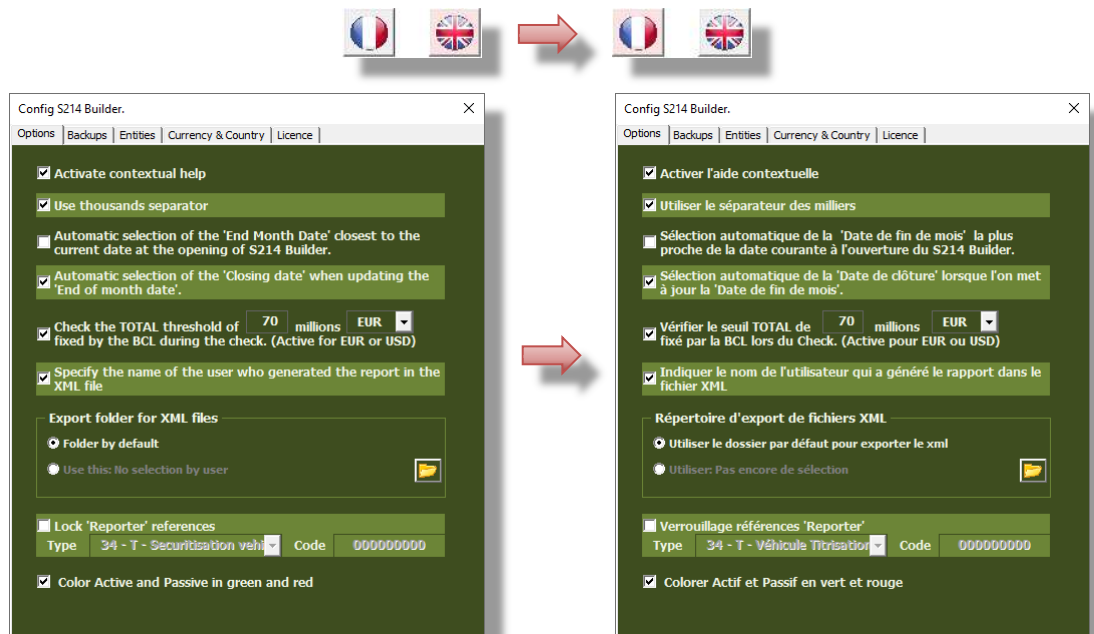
Config S214 Builder.

Options | Backups | Entities | Currency & Country | Licence

Activate contextual help

Use thousands separator

Automatic selection of the 'End Month Date' closest to the current date at the opening of S214 Builder.

Automatic selection of the 'Closing date' when updating the 'End of month date'.

Check the TOTAL threshold of 70 millions EUR fixed by the BCL during the check. (Active for EUR or USD)

Specify the name of the user who generated the report in the XML file

Export folder for XML files

Folder by default

Use this: No selection by user

Lock 'Reporter' references

Type 34 - T - Securitisation vehi Code 000000000

Color Active and Passive in green and red

Config S214 Builder.

Options | Backups | Entities | Currency & Country | Licence

Activer l'aide contextuelle

Utiliser le séparateur des milliers

Sélection automatique de la 'Date de fin de mois' la plus proche de la date courante à l'ouverture du S214 Builder.

Sélection automatique de la 'Date de clôture' lorsque l'on met à jour la 'Date de fin de mois'.

Vérifier le seuil TOTAL de 70 millions EUR fixé par la BCL lors du Check. (Active pour EUR ou USD)

Indiquer le nom de l'utilisateur qui a généré le rapport dans le fichier XML

Répertoire d'export de fichiers XML

Utiliser le dossier par défaut pour exporter le xml

Utiliser: Pas encore de sélection

Verrouillage références 'Reporter'

Type 34 - T - Véhicule Titrisation Code 000000000

Colorer Actif et Passif en vert et rouge